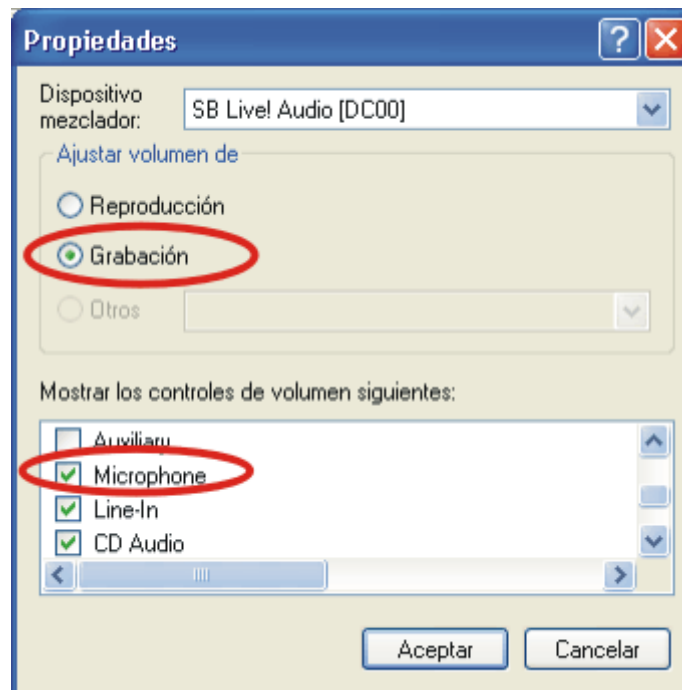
Propiedades

Dispositivo mezclador: SB Live! Audio [DC00]

Ajustar volumen de

Reproducción

Grabación

Otros

Mostrar los controles de volumen siguientes:

Auxiliary

Microphone

Line-In

CD Audio

Aceptar Cancelar